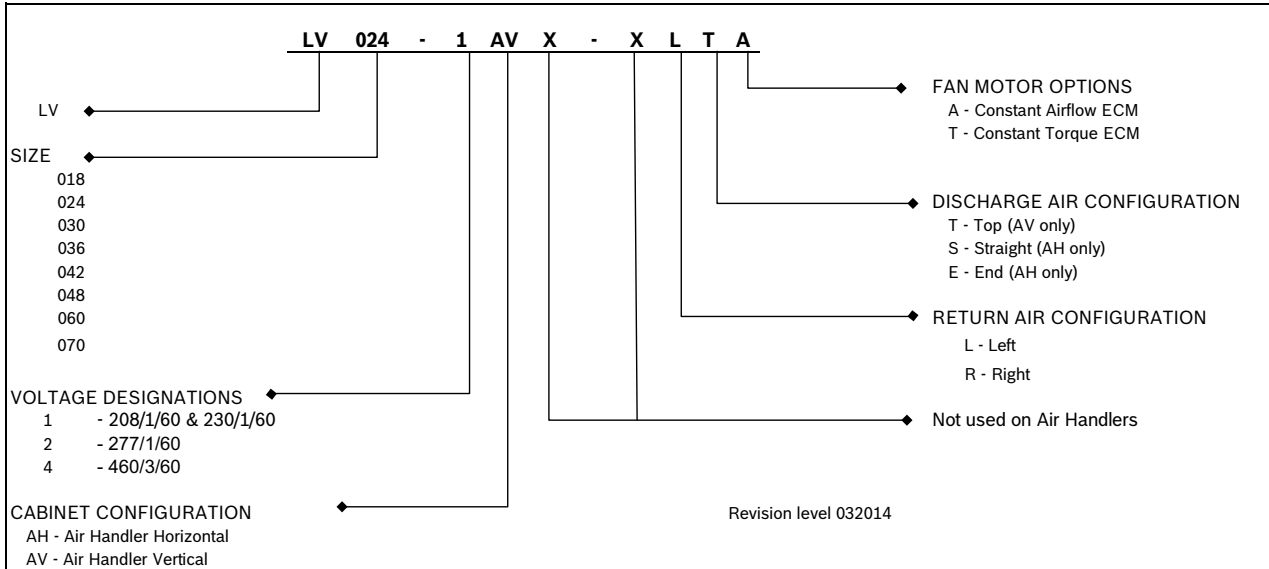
LV 024 - 1 AV X - X L T A

LV

SIZE
018
024
030
036
042
048
060
070

VOLTAGE DESIGNATIONS
1 - 208/1/60 & 230/1/60
2 - 277/1/60
4 - 460/3/60

CABINET CONFIGURATION
AH - Air Handler Horizontal
AV - Air Handler Vertical

FAN MOTOR OPTIONS
A - Constant Airflow ECM
T - Constant Torque ECM

DISCHARGE AIR CONFIGURATION
T - Top (AV only)
S - Straight (AH only)
E - End (AH only)

RETURN AIR CONFIGURATION
L - Left
R - Right

Not used on Air Handlers

Revision level 032014